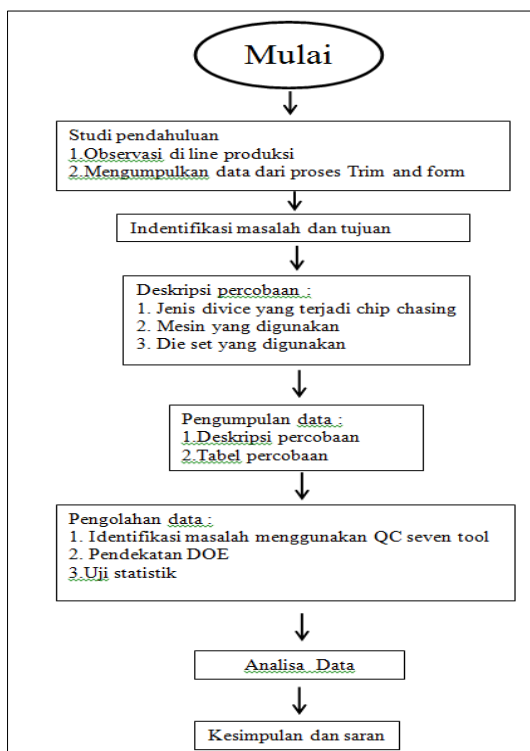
Mulai

Studi pendahuluan
1.Observasi di line produksi
2.Mengumpulkan data dari proses Trim and form

Indentifikasi masalah dan tujuan

Deskripsi percobaan :
1. Jenis divice yang terjadi chip chasing
2. Mesin yang digunakan
3. Die set yang digunakan

Pengumpulan data :
1.Deskripsi percobaan
2.Tabel percobaan

Pengolahan data :
1. Identifikasi masalah menggunakan QC seven tool
2. Pendekatan DOE
3.Uji statistik

Analisa Data

Kesimpulan dan saran